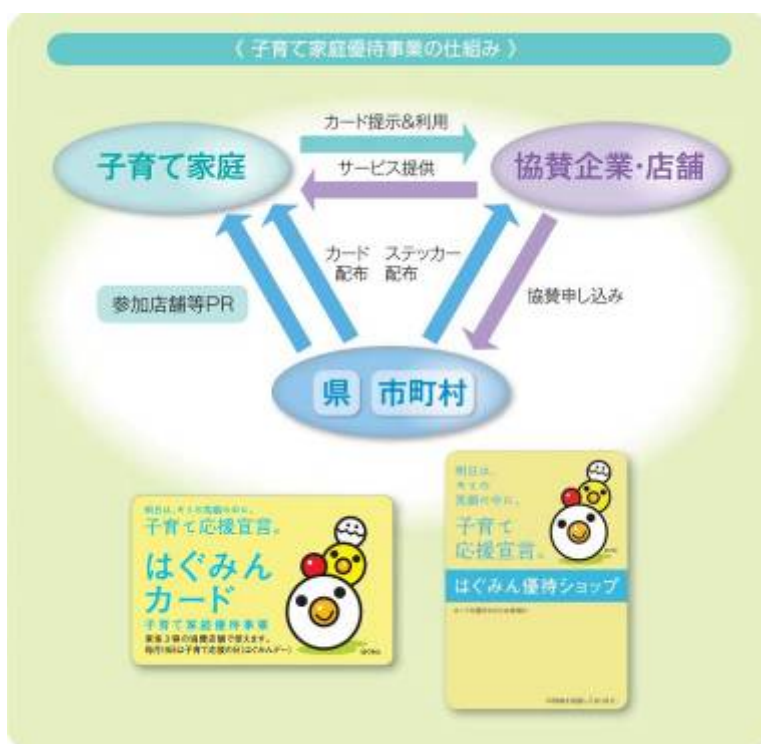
《 子育て家庭優待事業の仕組み 》

カード提示&利用

子育て家庭

サービス提供

協賛企業･店舗

カード 配布

ステッカー 配布

参加店舗等PR

協賛申し込み

県 市町村

明日は、キミの笑顔の中に。
子育て応援宣言。
はぐみん カード
子育て家庭優待事業
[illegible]
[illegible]

明日は、キミの笑顔の中に。
子育て 応援宣言。
はぐみん優待ショップ
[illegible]
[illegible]